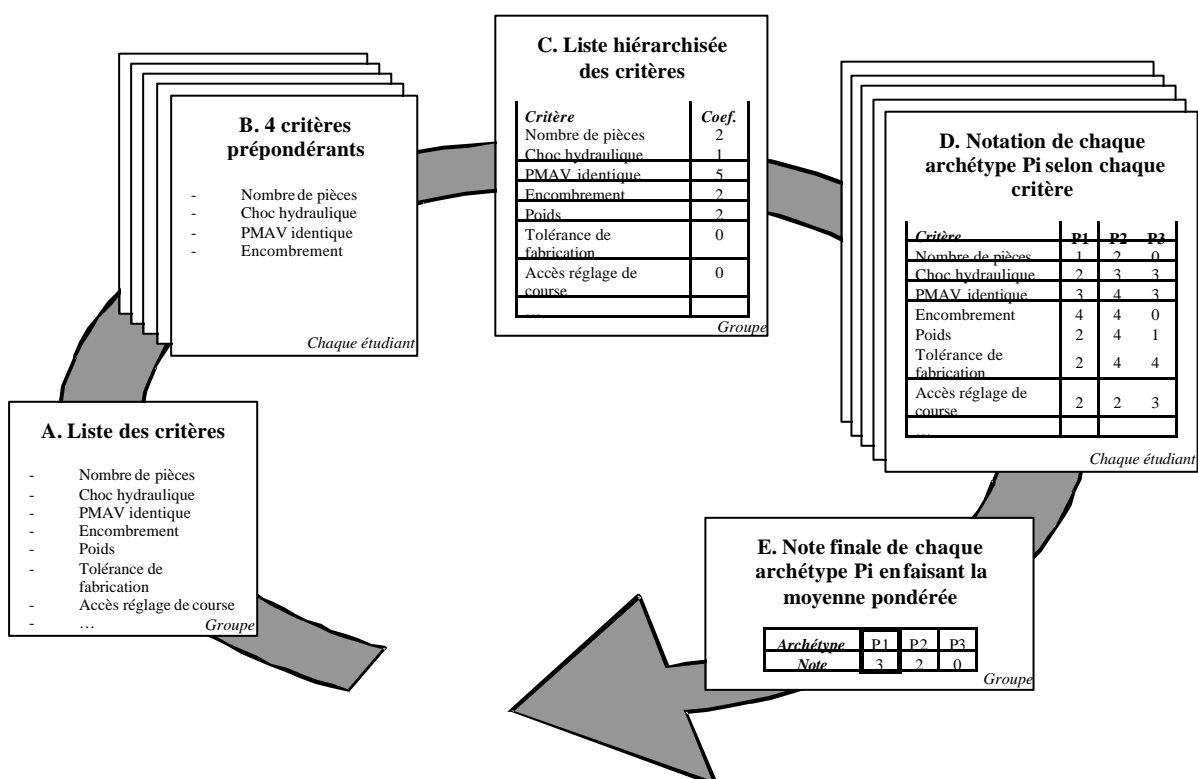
B. 4 critères prépondérants

- Nombre de pièces
- Choc hydraulique
- PMAV identique
- Encombrement

Chaque étudiant

C. Liste hiérarchisée des critères

| Critère | Coef. |
|---|---|
| Nombre de pièces | 2 |
| Choc hydraulique | 1 |
| PMAV identique | 5 |
| Encombrement | 2 |
| Poids | 2 |
| Tolérance de fabrication | 0 |
| Accès réglage de course | 0 |
| … | |

Groupe

D. Notation de chaque archétype Pi selon chaque critère

| Critère | P1 | P2 | P3 |
|---|---|---|---|
| Nombre de pièces | 1 | 2 | 0 |
| Choc hydraulique | 2 | 3 | 3 |
| PMAV identique | 3 | 4 | 3 |
| Encombrement | 4 | 4 | 0 |
| Poids | 2 | 4 | 1 |
| Tolérance de fabrication | 2 | 4 | 4 |
| Accès réglage de course | 2 | 2 | 3 |
| … | | | |

Chaque étudiant

A. Liste des critères

- Nombre de pièces
- Choc hydraulique
- PMAV identique
- Encombrement
- Poids
- Tolérance de fabrication
- Accès réglage de course
- …

Groupe

E. Note finale de chaque archétype Pi en faisant la moyenne pondérée

| Archétype | P1 | P2 | P3 |
|---|---|---|---|
| Note | 3 | 2 | 0 |

Groupe